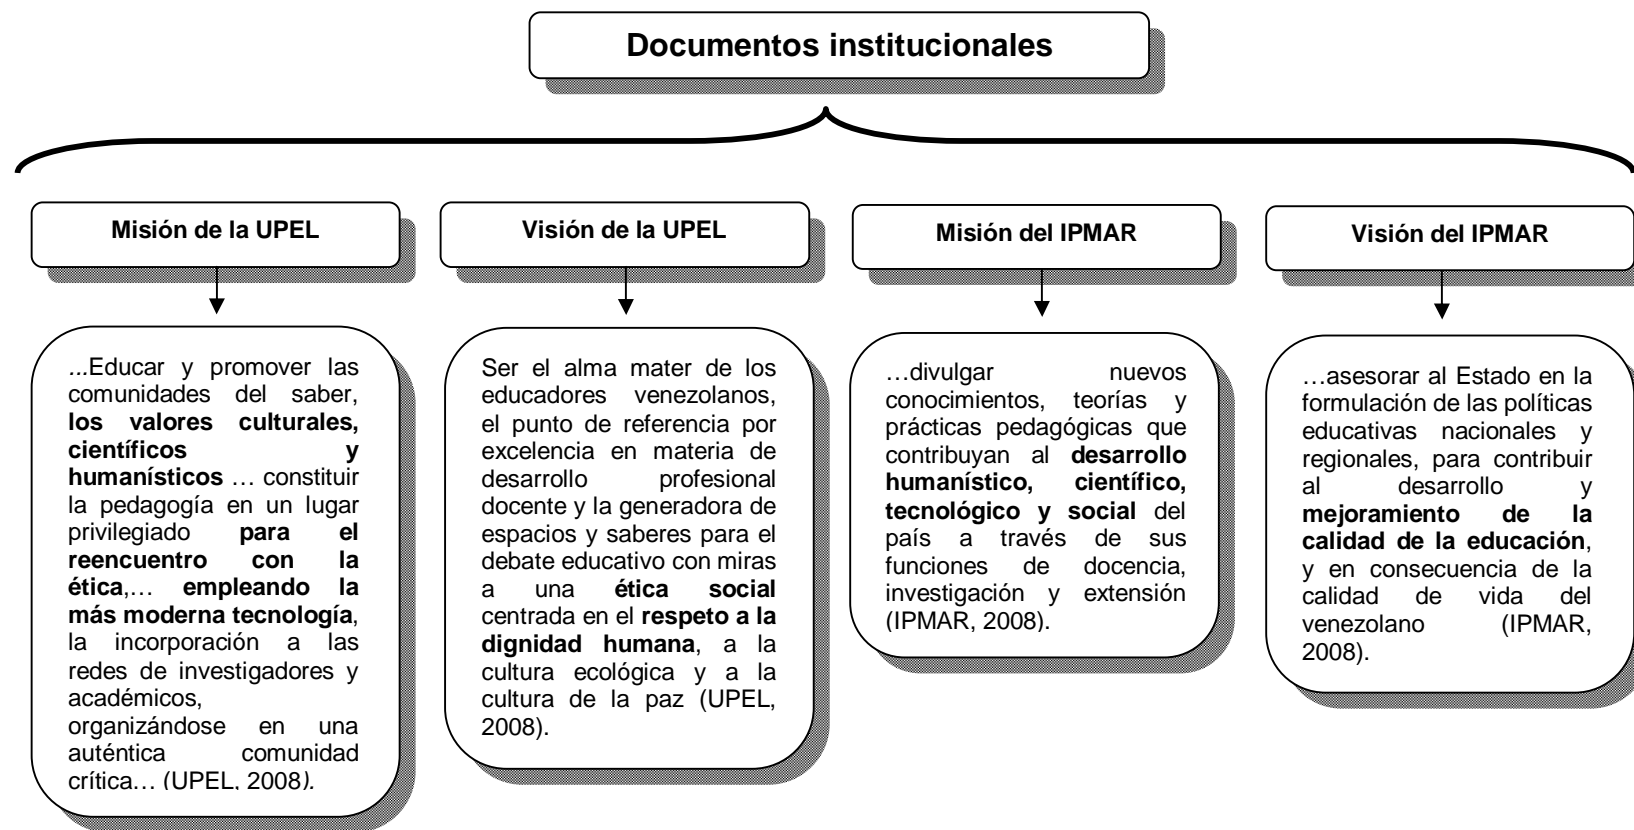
Documentos institucionales

Misión de la UPEL

...Educar y promover las comunidades del saber, **los valores culturales, científicos y humanísticos** … constituir la pedagogía en un lugar privilegiado **para el reencuentro con la ética**,… **empleando la más moderna tecnología**, la incorporación a las redes de investigadores y académicos, organizándose en una auténtica comunidad crítica… (UPEL, 2008).

Visión de la UPEL

Ser el alma mater de los educadores venezolanos, el punto de referencia por excelencia en materia de desarrollo profesional docente y la generadora de espacios y saberes para el debate educativo con miras a una **ética social** centrada en el **respeto a la dignidad humana**, a la cultura ecológica y a la cultura de la paz (UPEL, 2008).

Misión del IPMAR

…divulgar nuevos conocimientos, teorías y prácticas pedagógicas que contribuyan al **desarrollo humanístico, científico, tecnológico y social** del país a través de sus funciones de docencia, investigación y extensión (IPMAR, 2008).

Visión del IPMAR

…asesorar al Estado en la formulación de las políticas educativas nacionales y regionales, para contribuir al desarrollo y **mejoramiento de la calidad de la educación**, y en consecuencia de la calidad de vida del venezolano (IPMAR, 2008).